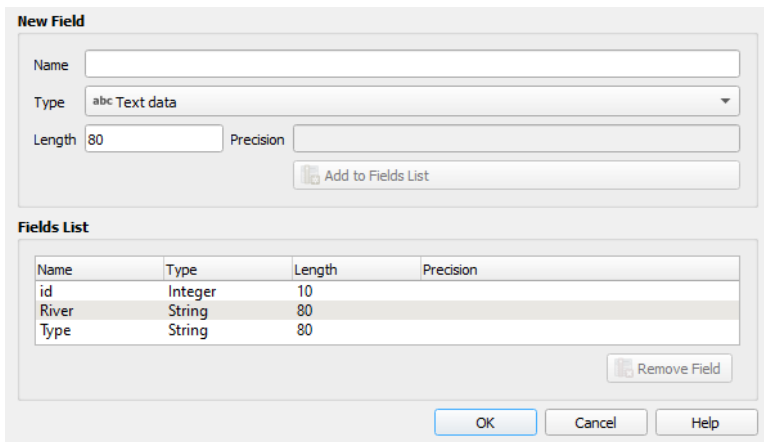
New Field

Name

Type abc Text data

Length 80 Precision

Add to Fields List

Fields List

| Name | Type | Length | Precision |
|---|---|---|---|
| id | Integer | 10 | |
| River | String | 80 | |
| Type | String | 80 | |

Remove Field

OK Cancel Help